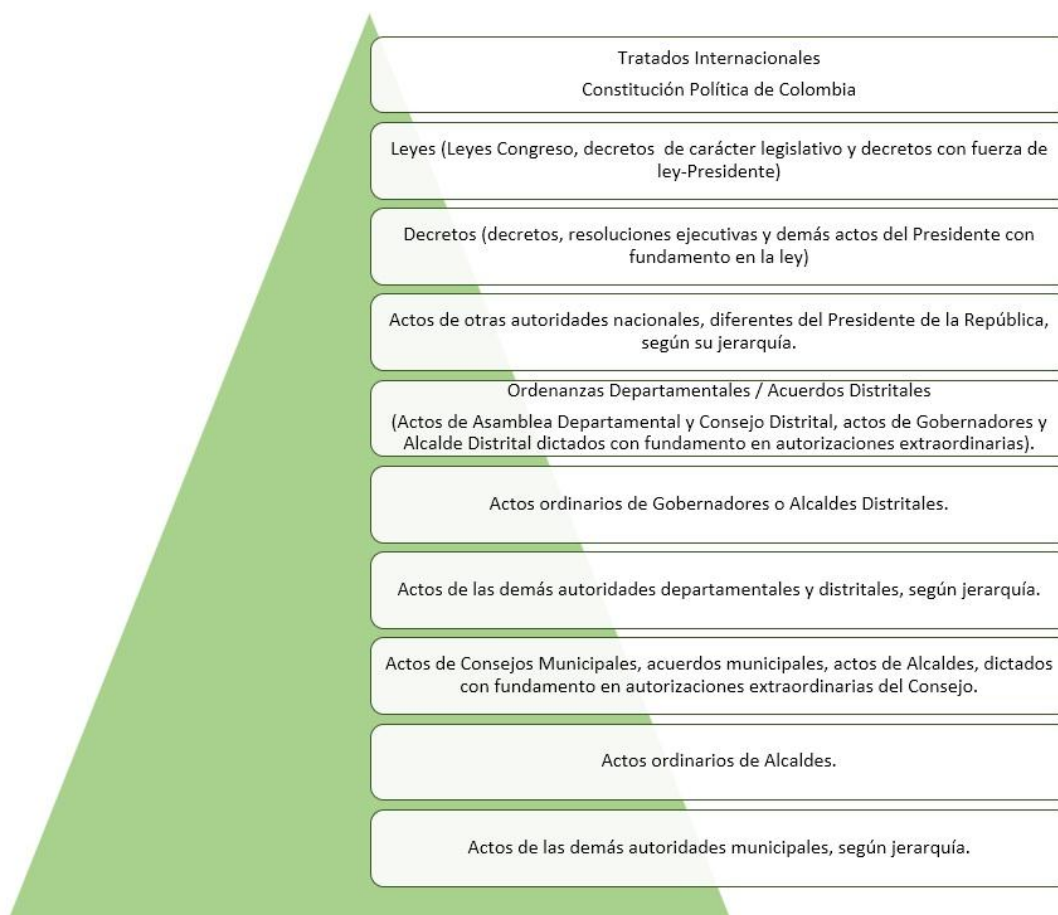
Tratados Internacionales

Constitución Política de Colombia

Leyes (Leyes Congreso, decretos de carácter legislativo y decretos con fuerza de ley-Presidente)

Decretos (decretos, resoluciones ejecutivas y demás actos del Presidente con fundamento en la ley)

Actos de otras autoridades nacionales, diferentes del Presidente de la República, según su jerarquía.

Ordenanzas Departamentales / Acuerdos Distritales

(Actos de Asamblea Departamental y Consejo Distrital, actos de Gobernadores y Alcalde Distrital dictados con fundamento en autorizaciones extraordinarias).

Actos ordinarios de Gobernadores o Alcaldes Distritales.

Actos de las demás autoridades departamentales y distritales, según jerarquía.

Actos de Consejos Municipales, acuerdos municipales, actos de Alcaldes, dictados con fundamento en autorizaciones extraordinarias del Consejo.

Actos ordinarios de Alcaldes.

Actos de las demás autoridades municipales, según jerarquía.